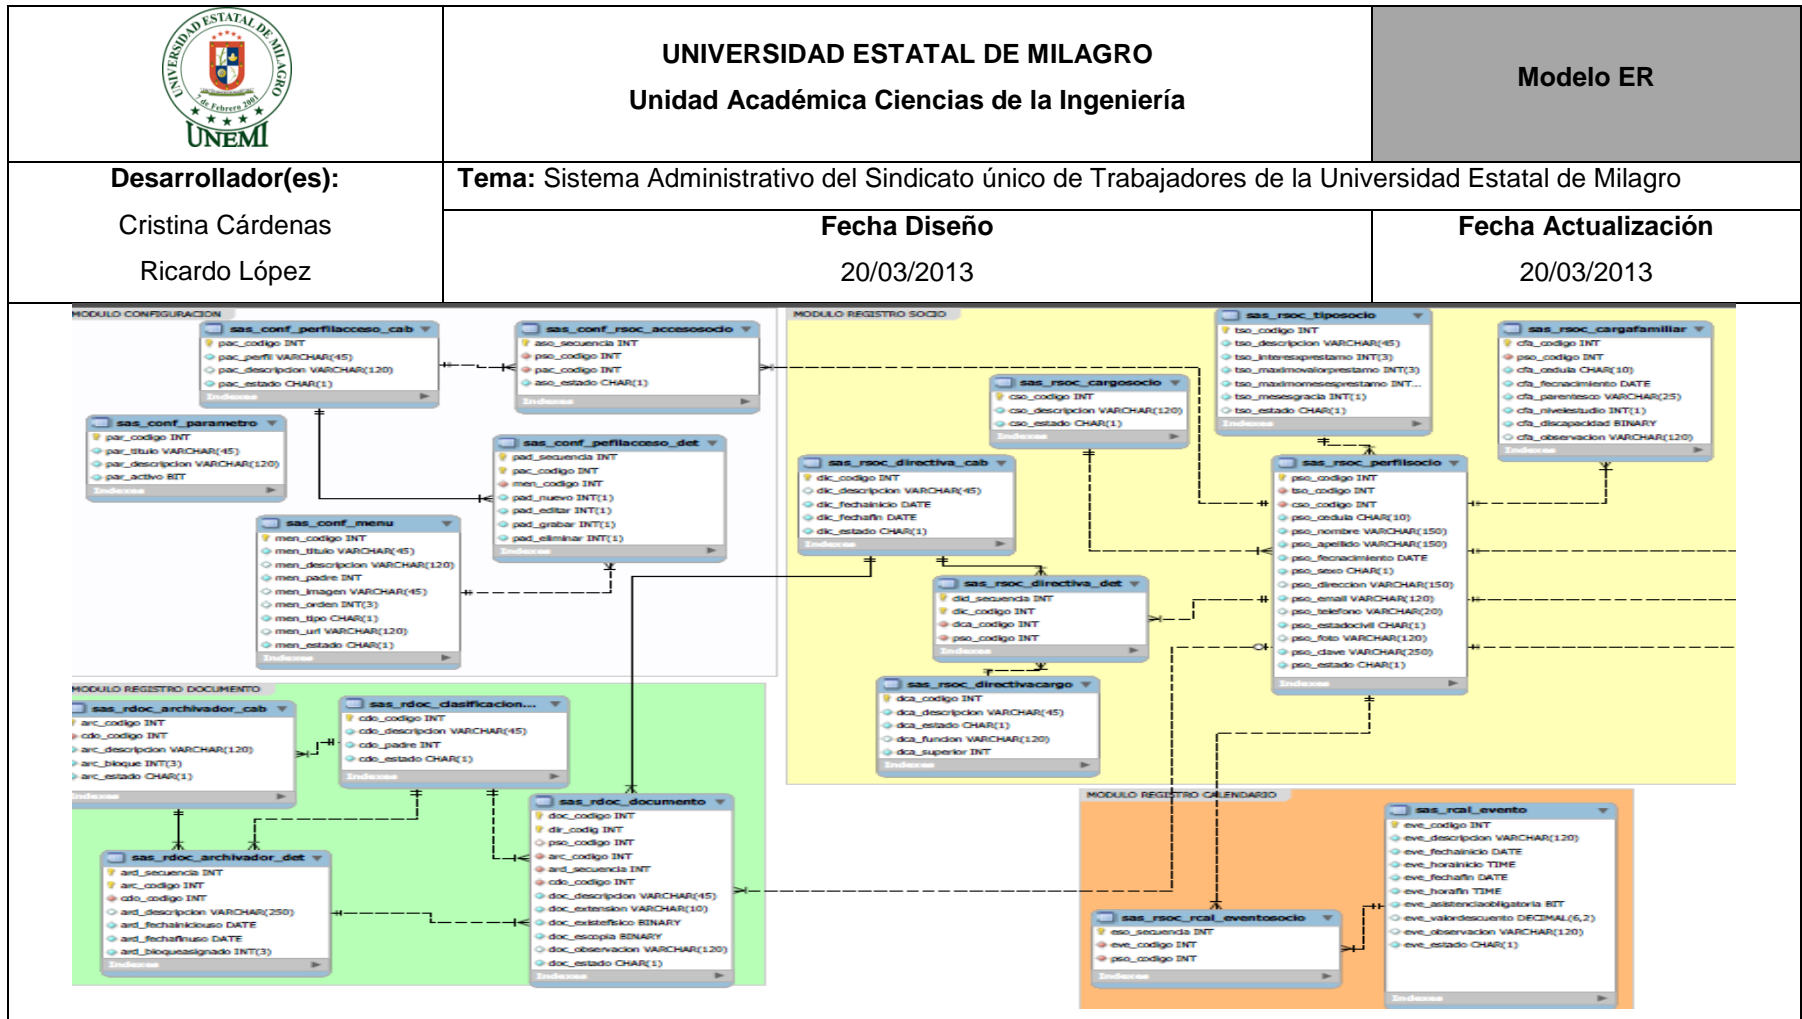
UNIVERSIDAD ESTATAL DE MILAGRO
UNEMI

UNIVERSIDAD ESTATAL DE MILAGRO
Unidad Académica Ciencias de la Ingeniería

Modelo ER

| Desarrollador(es): | Tema: Sistema Administrativo del Sindicato único de Trabajadores de la Universidad Estatal de Milagro | |
|---|---|---|
| Cristina Cárdenas | Fecha Diseño | Fecha Actualización |
| Ricardo López | 20/03/2013 | 20/03/2013 |

MODULO CONFIGURACION

sas_conf_perfilacceso_cab
pac_codigo INT
pac_perfil VARCHAR(45)
pac_descripcion VARCHAR(120)
pac_estado CHAR(1)
Indexes

sas_conf_rsoc_accesosocio
aso_secuencia INT
pso_codigo INT
pac_codigo INT
aso_estado CHAR(1)
Indexes

sas_conf_parametro
par_codigo INT
par_titulo VARCHAR(45)
par_descripcion VARCHAR(120)
par_activo BIT
Indexes

sas_conf_pefilacceso_det
pad_secuencia INT
pac_codigo INT
men_codigo INT
pad_nuevo INT(1)
pad_editar INT(1)
pad_grabar INT(1)
pad_eliminar INT(1)
Indexes

sas_conf_menu
men_codigo INT
men_titulo VARCHAR(45)
men_descripcion VARCHAR(120)
men_padre INT
men_imagen VARCHAR(45)
men_orden INT(3)
men_tipo CHAR(1)
men_url VARCHAR(120)
men_estado CHAR(1)
Indexes

MODULO REGISTRO SOCIO

sas_rsoc_tiposocio
tso_codigo INT
tso_descripcion VARCHAR(45)
tso_interesprestamo INT(3)
tso_maximovalorprestamo INT(3)
tso_maximomesesprestamo INT...
tso_mesesgracia INT(1)
tso_estado CHAR(1)
Indexes

sas_rsoc_cargafamiliar
cfa_codigo INT
pso_codigo INT
cfa_cedula CHAR(10)
cfa_fecnacimiento DATE
cfa_parentesco VARCHAR(25)
cfa_nivelestudio INT(1)
cfa_discapacidad BINARY
cfa_observacion VARCHAR(120)
Indexes

sas_rsoc_cargosocio
cso_codigo INT
cso_descripcion VARCHAR(120)
cso_estado CHAR(1)
Indexes

sas_rsoc_directiva_cab
dic_codigo INT
dic_descripcion VARCHAR(45)
dic_fechainicio DATE
dic_fechafin DATE
dic_estado CHAR(1)
Indexes

sas_rsoc_perfilsocio
pso_codigo INT
tso_codigo INT
cso_codigo INT
pso_cedula CHAR(10)
pso_nombre VARCHAR(150)
pso_apellido VARCHAR(150)
pso_fecnacimiento DATE
pso_sexo CHAR(1)
pso_direccion VARCHAR(150)
pso_email VARCHAR(120)
pso_telefono VARCHAR(20)
pso_estadocivil CHAR(1)
pso_foto VARCHAR(120)
pso_clave VARCHAR(250)
pso_estado CHAR(1)
Indexes

sas_rsoc_directiva_det
did_secuencia INT
dic_codigo INT
dca_codigo INT
pso_codigo INT
Indexes

sas_rsoc_directivacargo
dca_codigo INT
dca_descripcion VARCHAR(45)
dca_estado CHAR(1)
dca_funcion VARCHAR(120)
dca_superior INT
Indexes

MODULO REGISTRO DOCUMENTO

sas_rdoc_archivador_cab
arc_codigo INT
cdo_codigo INT
arc_descripcion VARCHAR(120)
arc_bloque INT(3)
arc_estado CHAR(1)
Indexes

sas_rdoc_clasificacion...
cdo_codigo INT
cdo_descripcion VARCHAR(45)
cdo_padre INT
cdo_estado CHAR(1)
Indexes

sas_rdoc_archivador_det
ard_secuencia INT
arc_codigo INT
cdo_codigo INT
ard_descripcion VARCHAR(250)
ard_fechainiciouso DATE
ard_fechafinuso DATE
ard_bloqueasignado INT(3)
Indexes

sas_rdoc_documento
doc_codigo INT
dir_codig INT
pso_codigo INT
arc_codigo INT
ard_secuencia INT
cdo_codigo INT
doc_descripcion VARCHAR(45)
doc_extension VARCHAR(10)
doc_existefisico BINARY
doc_escopia BINARY
doc_observacion VARCHAR(120)
doc_estado CHAR(1)
Indexes

MODULO REGISTRO CALENDARIO

sas_rcal_evento
eve_codigo INT
eve_descripcion VARCHAR(120)
eve_fechainicio DATE
eve_horainicio TIME
eve_fechafin DATE
eve_horafin TIME
eve_asistenciaobligatoria BIT
eve_valordescuento DECIMAL(6,2)
eve_observacion VARCHAR(120)
eve_estado CHAR(1)
Indexes

sas_rsoc_rcal_eventosocio
eso_secuencia INT
eve_codigo INT
pso_codigo INT
Indexes